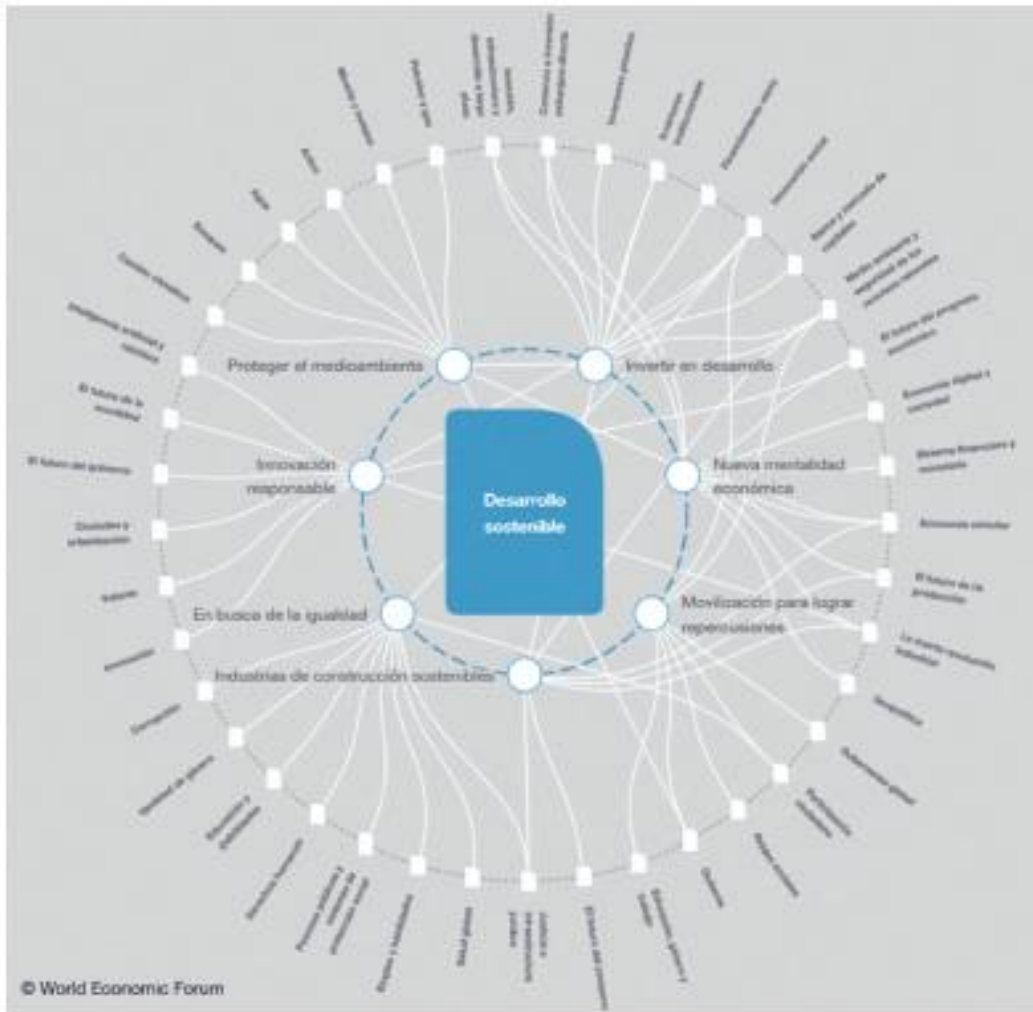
Desarrollo sostenible

Proteger el medioambiente

Invertir en desarrollo

Nueva mentalidad económica

Movilización para lograr repercusiones

Industrias de construcción sostenibles

En busca de la igualdad

Innovación responsable

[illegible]

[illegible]

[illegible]

Agua

Cambio climático

Inteligencia artificial y robótica

El futuro de la movilidad

El futuro del gobierno

Ciudades y urbanización

Salud

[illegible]

Corrupción

Igualdad de género

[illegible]

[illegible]

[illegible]

Empleo y habilidades

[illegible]

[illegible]

El futuro del consumo

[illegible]

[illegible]

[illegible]

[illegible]

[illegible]

Geopolítica

La cuarta revolución industrial

El futuro de la producción

Economía circular

Sistema financiero y monetario

Economía digital y sociedad

El futuro del progreso económico

Medio ambiente y seguridad de los recursos naturales

Bancos y mercados de capitales

Inversión social

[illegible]

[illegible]

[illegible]

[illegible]

© World Economic Forum